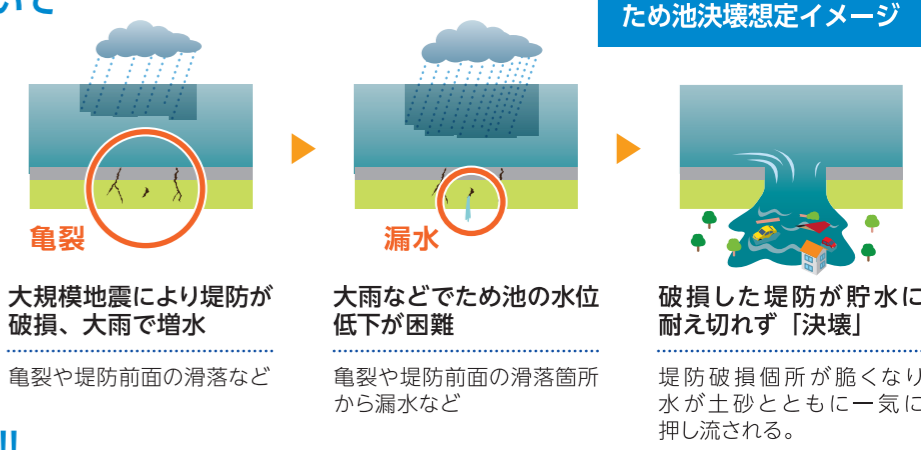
いて

ため池決壊想定イメージ

亀裂

大規模地震により堤防が破損、大雨で増水

亀裂や堤防前面の滑落など

漏水

大雨などでため池の水位低下が困難

亀裂や堤防前面の滑落箇所から漏水など

破損した堤防が貯水に耐え切れず「決壊」

堤防破損個所が脆くなり水が土砂とともに一気に押し流される。